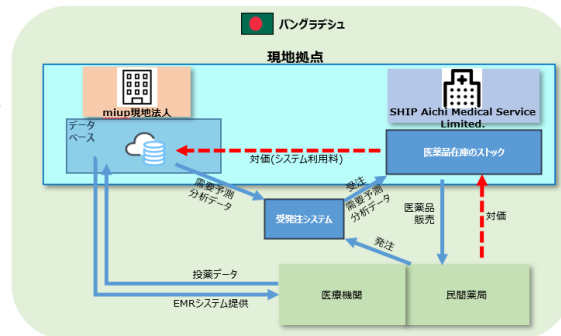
バングラデシュ

現地拠点

miup現地法人

SHIP Aichi Medical Service Limited.

データベース

対価(システム利用料)

医薬品在庫のストック

需要予測分析データ

発注

需要予測分析データ

受発注システム

医薬品販売

対価

発注

投薬データ

EMRシステム提供

医療機関

民間薬局